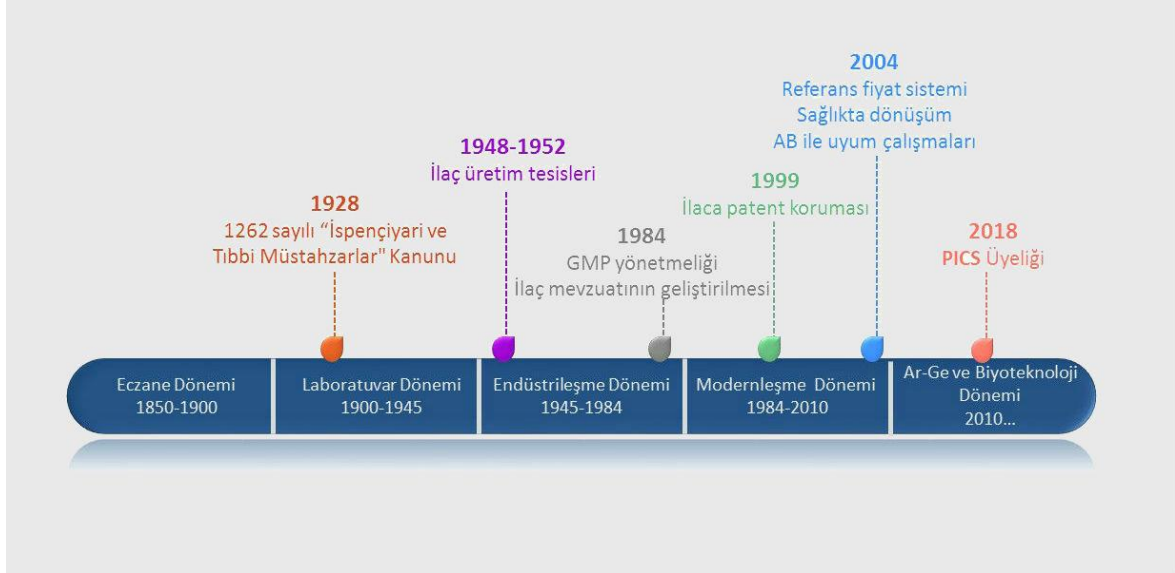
2004
Referans fiyat sistemi
Sağlıkta dönüşüm
AB ile uyum çalışmaları

1948-1952
İlaç üretim tesisleri

1999
İlaca patent koruması

1928
1262 sayılı "İspençiyari ve Tıbbi Müstahzarlar" Kanunu

1984
GMP yönetmeliği
İlaç mevzuatının geliştirilmesi

2018
PICS Üyeliği

Eczane Dönemi
1850-1900

Laboratuvar Dönemi
1900-1945

Endüstrileşme Dönemi
1945-1984

Modernleşme Dönemi
1984-2010

Ar-Ge ve Biyoteknoloji Dönemi
2010...